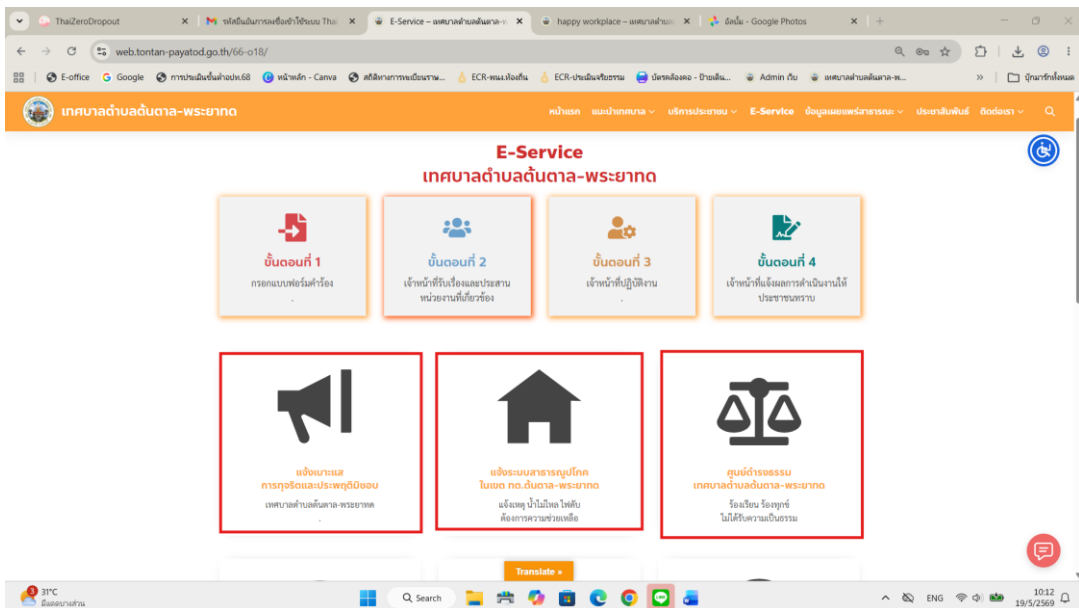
ThaiZeroDropout
รหัสยืนยันการลงชื่อเข้าใช้บนบน Thai
E-Service – เทศบาลตำบลต้นตาล-
happy workplace – เทศบาลตำบล
อัลบั้ม - Google Photos

web.tontan-payatod.go.th/66-o18/

E-office Google การประเมินชั้นต่ำอปท.68 หน้าหลัก - Canva สถิติทางการทะเบียนราษ... ECR-พนง.ท้องถิ่น ECR-ประเมินจริยธรรม บัตรคล้องคอ - ป้ายเดิน... Admin เว็บ เทศบาลตำบลต้นตาล-พ... บุ๊กมาร์กทั้งหมด

เทศบาลตำบลต้นตาล-พระยาทด

หน้าแรก แนะนำเทศบาล บริการประชาชน E-Service ข้อมูลเผยแพร่สาธารณะ ประชาสัมพันธ์ ติดต่อเรา

E-Service
เทศบาลตำบลต้นตาล-พระยาทด

ขั้นตอนที่ 1
กรอกแบบฟอร์มคำร้อง

ขั้นตอนที่ 2
เจ้าหน้าที่รับเรื่องและประสานหน่วยงานที่เกี่ยวข้อง

ขั้นตอนที่ 3
เจ้าหน้าที่ปฏิบัติงาน

ขั้นตอนที่ 4
เจ้าหน้าที่แจ้งผลการดำเนินงานให้ประชาชนทราบ

แจ้งเบาะแส
การทุจริตและประพฤติมิชอบ
เทศบาลตำบลต้นตาล-พระยาทด

แจ้งระบบสาธารณูปโภค
ในเขต ทต.ต้นตาล-พระยาทด
แจ้งเหตุ น้ำไม่ไหล ไฟดับ
ต้องการความช่วยเหลือ

ศูนย์ดำรงธรรม
เทศบาลตำบลต้นตาล-พระยาทด
ร้องเรียน ร้องทุกข์
ไม่ได้รับความเป็นธรรม

Translate »

31°C
มีเมฆบางส่วน
Search
ENG
10:12
19/5/2569